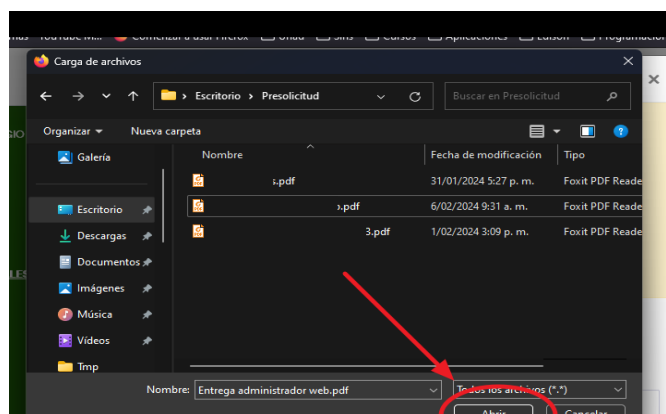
Carga de archivos

Escritorio > Presolicitud

Buscar en Presolicitud

Organizar ▾ Nueva carpeta

Galería
Escritorio
Descargas
Documentos
Imágenes
Música
Vídeos
Tmp

| Nombre | Fecha de modificación | Tipo |
|---|---|---|
| s.pdf | 31/01/2024 5:27 p. m. | Foxit PDF Reade |
| ».pdf | 6/02/2024 9:31 a. m. | Foxit PDF Reade |
| 3.pdf | 1/02/2024 3:09 p. m. | Foxit PDF Reade |

Nombre: Entrega administrador web.pdf
Todos los archivos (*.*)

Abrir
Cancelar